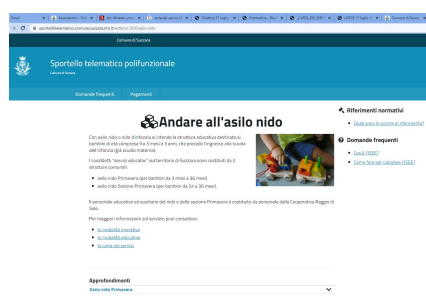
Comune di Suzzara

Sportello telematico polifunzionale

Comune di Suzzara

Domande frequenti Pagamenti

Andare all'asilo nido

Con asilo nido o nido d'infanzia si intende la struttura educativa destinata ai bambini di età compresa fra 3 mesi e 3 anni, che precede l'ingresso alla scuola dell'infanzia (già scuola materna).

I cosiddetti "servizi educativi" sul territorio di Suzzara sono costituiti da 2 strutture comunali:

- asilo nido Primavera (per bambini da 3 mesi a 36 mesi)
- asilo nido Sezione Primavera (per bambini da 24 a 36 mesi).

Il personale educativo ed ausiliario del nido e della Sezione Primavera è costituito da personale della Cooperativa Reggio di Sole.

Per maggiori informazioni sul servizio puoi consultare:

- le modalità operative
- le modalità educative
- la carta del servizio

Riferimenti normativi

- Quali sono le norme di riferimento?

Domande frequenti

- Cos'è l'ISEE?
- Come fare per calcolare l'ISEE?

Approfondimenti

Asilo nido Primavera